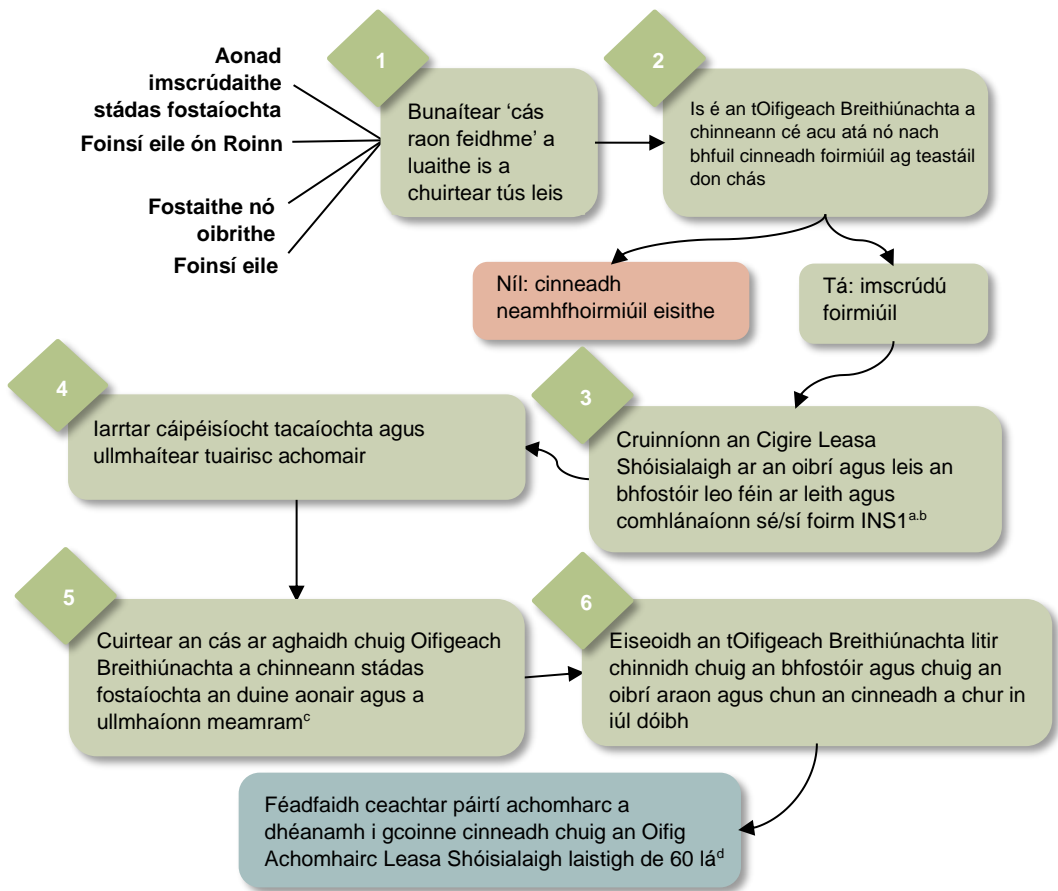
Aonad imscrúdaithe stádas fostaíochta

Foinsí eile ón Roinn

Fostaithe nó oibrithe

Foinsí eile

1

Bunaítear 'cás raon feidhme' a luaithe is a chuirtear tús leis

2

Is é an tOifigeach Breithiúnachta a chinneann cé acu atá nó nach bhfuil cinneadh foirmiúil ag teastáil don chás

Níl: cinneadh neamhfhoirmiúil eisithe

Tá: imscrúdú foirmiúil

4

Iarrtar cáipéisíocht tacaíochta agus ullmhaítear tuairisc achomair

3

Cruinníonn an Cigire Leasa Shóisialaigh ar an oibrí agus leis an bhfostóir leo féin ar leith agus comhlánaíonn sé/sí foirm INS1$^{a.b}$

5

Cuirtear an cás ar aghaidh chuig Oifigeach Breithiúnachta a chinneann stádas fostaíochta an duine aonair agus a ullmhaíonn meamram$^{c}$

6

Eiseoidh an tOifigeach Breithiúnachta litir chinnidh chuig an bhfostóir agus chuig an oibrí araon agus chun an cinneadh a chur in iúl dóibh

Féadfaidh ceachtar páirtí achomharc a dhéanamh i gcoinne cinneadh chuig an Oifig Achomhairc Leasa Shóisialaigh laistigh de 60 lá$^{d}$